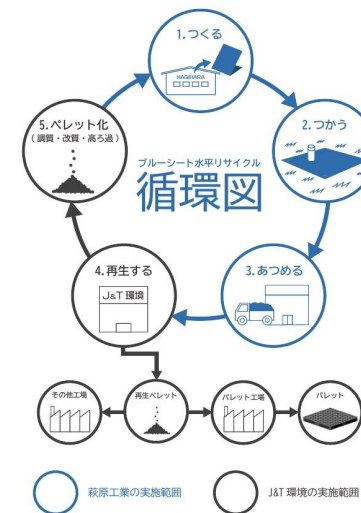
1.つくる

HAGIHARA

2.つかう

3.あつめる

4.再生する

J&T 環境

5.ペレット化
（調質・改質・高ろ過）

ブルーシート水平リサイクル
循環図

その他工場

再生ペレット

パレット工場

パレット

萩原工業の実施範囲

J&T 環境の実施範囲